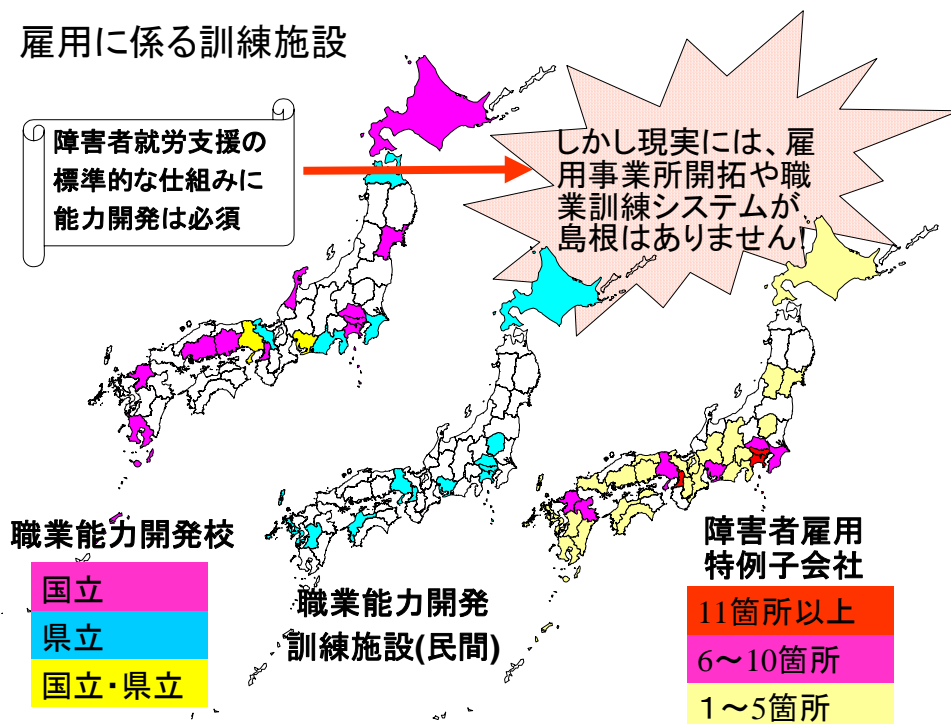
雇用に係る訓練施設

障害者就労支援の標準的な仕組みに能力開発は必須

しかし現実には、雇用事業所開拓や職業訓練システムが島根はありません！

職業能力開発校

国立

県立

国立･県立

職業能力開発訓練施設(民間)

障害者雇用特例子会社

11箇所以上

6～10箇所

1～5箇所